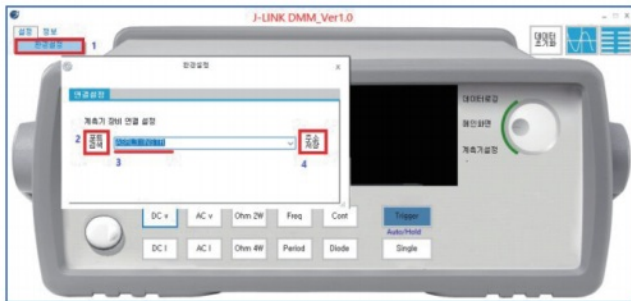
J-LINK DMM_Ver1.0

설정 정보

연결설정 1

데이터

연결설정

연결설정

계측기 장비 연결 설정

2 검색

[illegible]

3

4 연결

데이터로깅

메인화면

계측기설정

DC v

AC v

Ohm 2W

Freq

Cont

Trigger

Auto/Hold

DC I

AC I

Ohm 4W

Period

Diode

Single